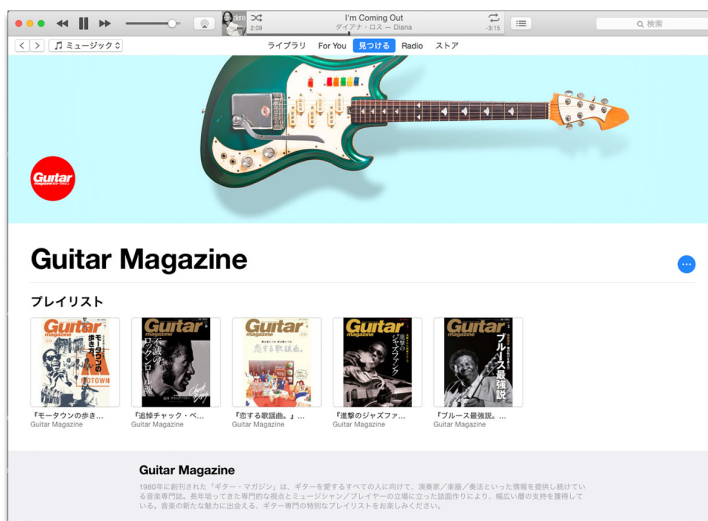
I'm Coming Out
2:09 ダイアナ・ロス — Diana -3:15

検索

ミュージック

ライブラリ For You 見つける Radio ストア

Guitar magazine

Guitar Magazine

プレイリスト

Guitar
モータウンの歩き方
MOTOWN
『モータウンの歩き…
Guitar Magazine

Guitar
ロックンロール
『追悼チャック・ベ…
Guitar Magazine

Guitar
恋する歌謡曲。
『恋する歌謡曲。』…
Guitar Magazine

Guitar
ジャズファンク
『進撃のジャズファ…
Guitar Magazine

Guitar
ブルース最強説。
『ブルース最強説。…
Guitar Magazine

Guitar Magazine

1980年に創刊された「ギター・マガジン」は、ギターを愛するすべての人に向けて、演奏家／楽器／奏法といった情報を提供し続けている音楽専門誌。長年培ってきた専門的な視点とミュージシャン／プレイヤーの立場に立った誌面作りにより、幅広い層の支持を獲得している。音楽の新たな魅力に出会える、ギター専門の特別なプレイリストをお楽しみください。